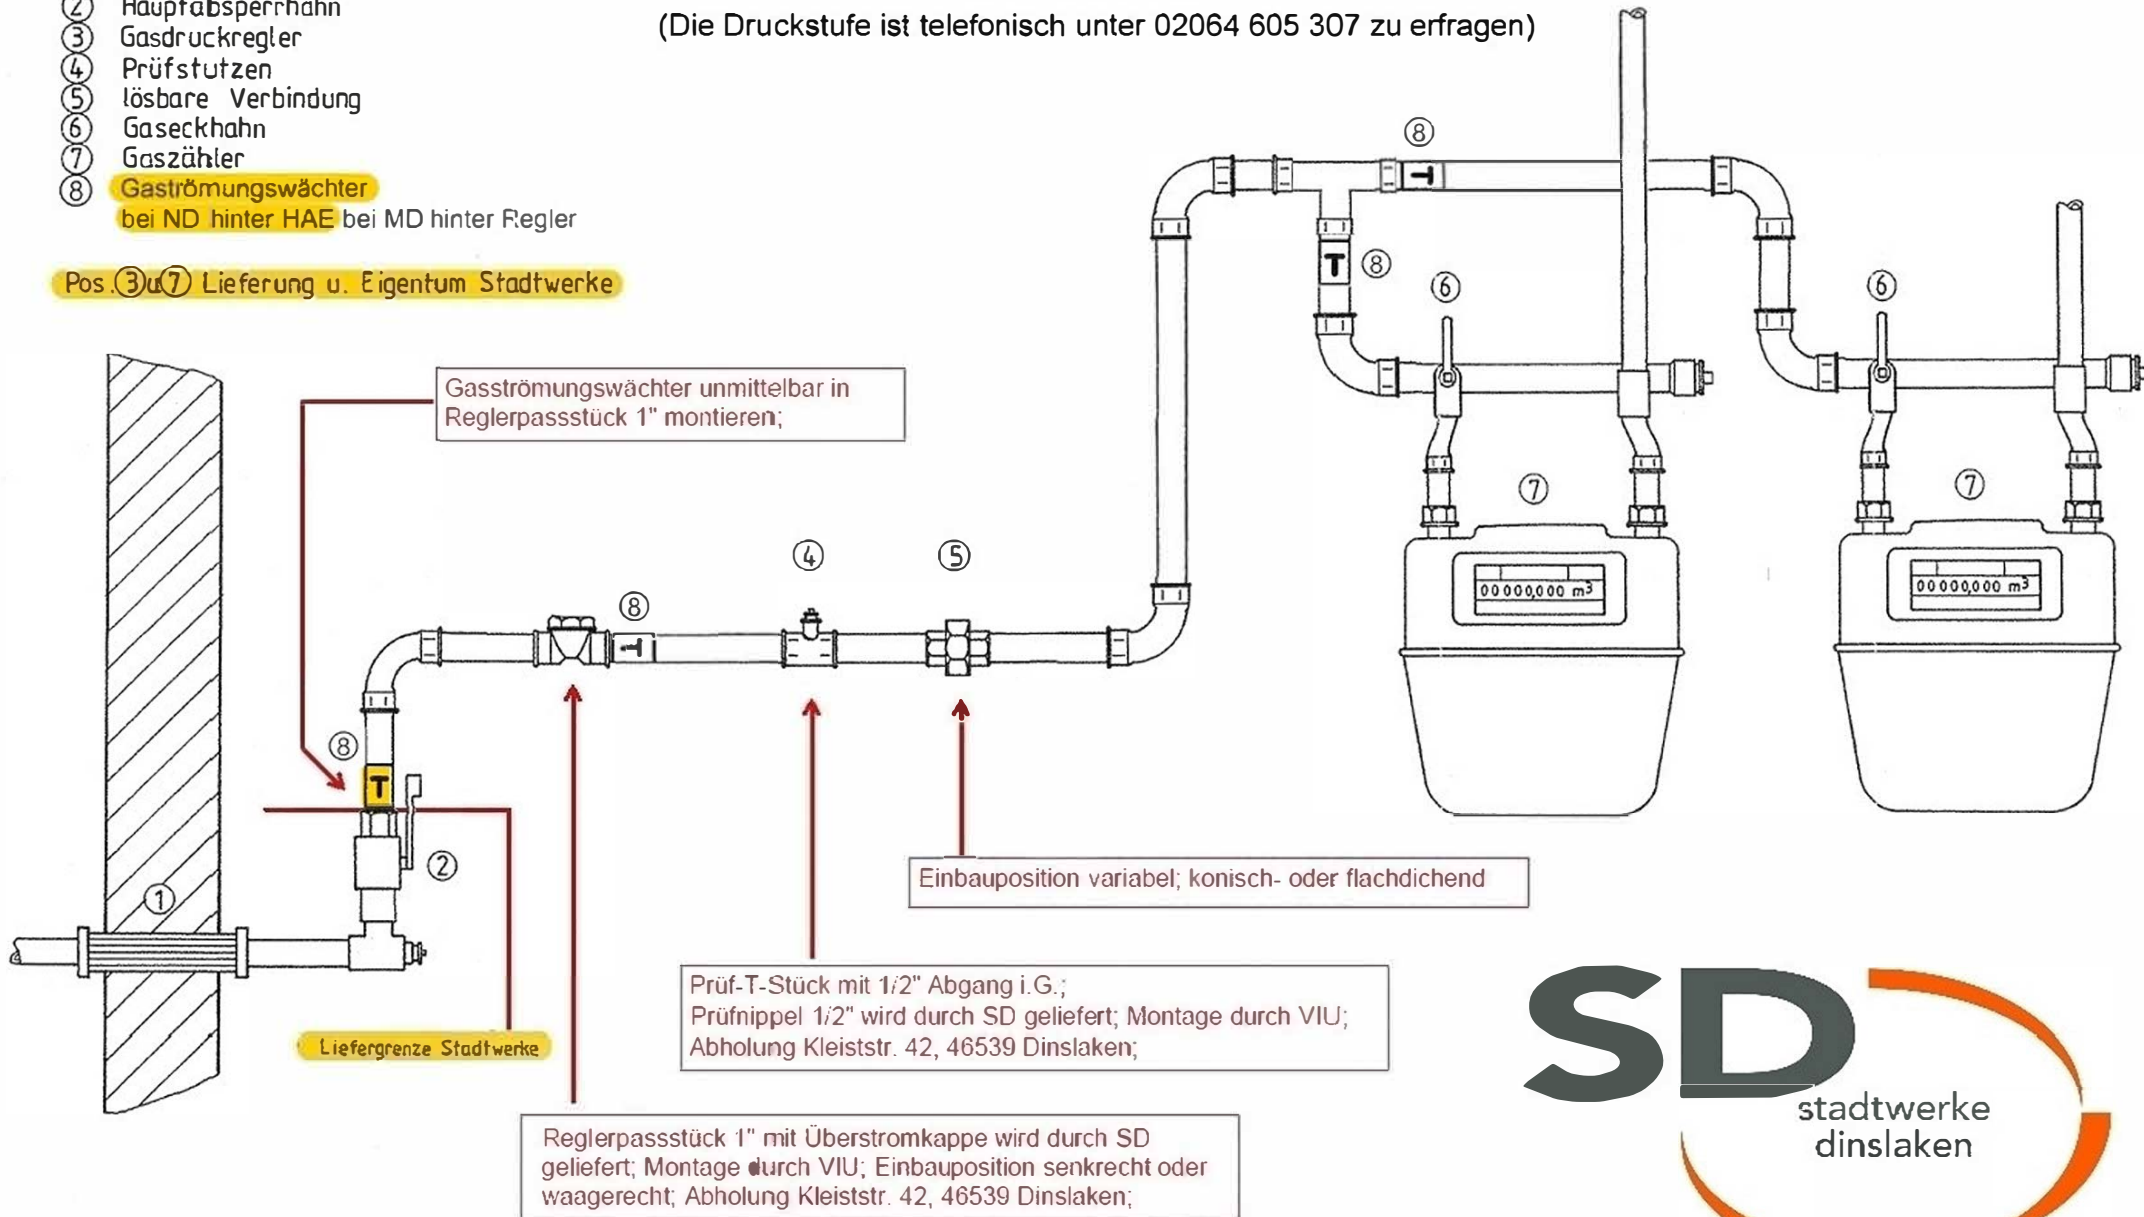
② Hauptabsperrhahn
③ Gasdruckregler
④ Prüfstutzen
⑤ lösbare Verbindung
⑥ Gaseckhahn
⑦ Gaszähler
⑧ Gaströmungswächter
bei ND hinter HAE bei MD hinter Regler

Pos. ③ u. ⑦ Lieferung u. Eigentum Stadtwerke

(Die Druckstufe ist telefonisch unter 02064 605 307 zu erfragen)

⑧
⑧
⑥
⑥
⑦
⑦
00000,000 m³
00000,000 m³

Gasströmungswächter unmittelbar in Reglerpassstück 1" montieren;

⑧
④
⑤
⑧
②
①

Einbauposition variabel; konisch- oder flachdichend

Liefergrenze Stadtwerke

Prüf-T-Stück mit 1/2" Abgang i.G.;
Prüfnippel 1/2" wird durch SD geliefert; Montage durch VIU;
Abholung Kleiststr. 42, 46539 Dinslaken;

Reglerpassstück 1" mit Überstromkappe wird durch SD geliefert; Montage durch VIU; Einbauposition senkrecht oder waagerecht; Abholung Kleiststr. 42, 46539 Dinslaken;

SD
stadtwerke
dinslaken